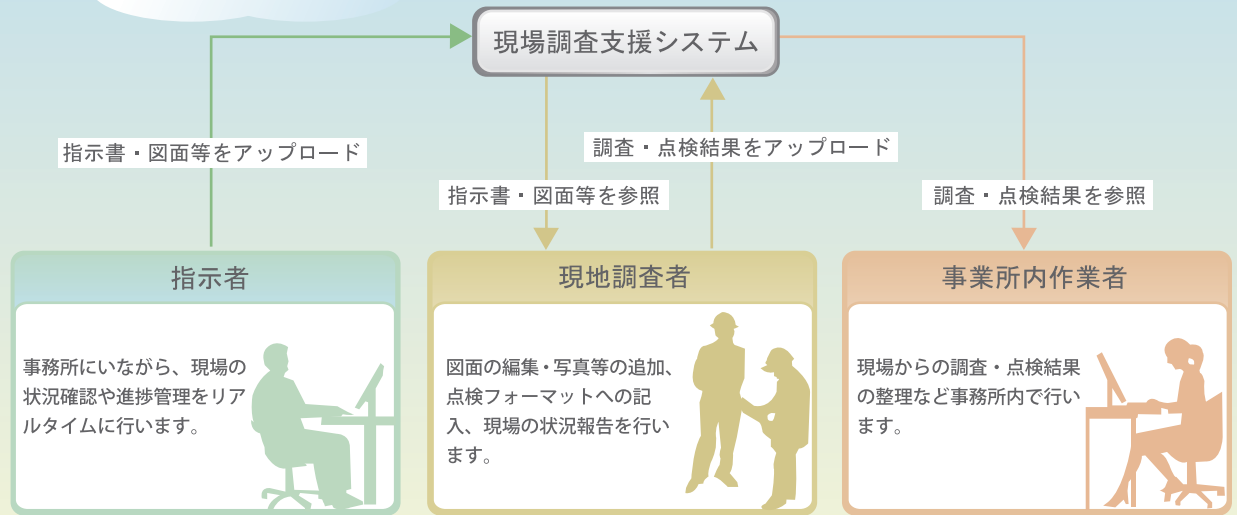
現場調査支援システム

指示書・図面等をアップロード

調査・点検結果をアップロード

指示書・図面等を参照

調査・点検結果を参照

指示者

事務所にいながら、現場の状況確認や進捗管理をリアルタイムに行います。

現地調査者

図面の編集・写真等の追加、点検フォーマットへの記入、現場の状況報告を行います。

事業所内作業者

現場からの調査・点検結果の整理など事務所内で行います。